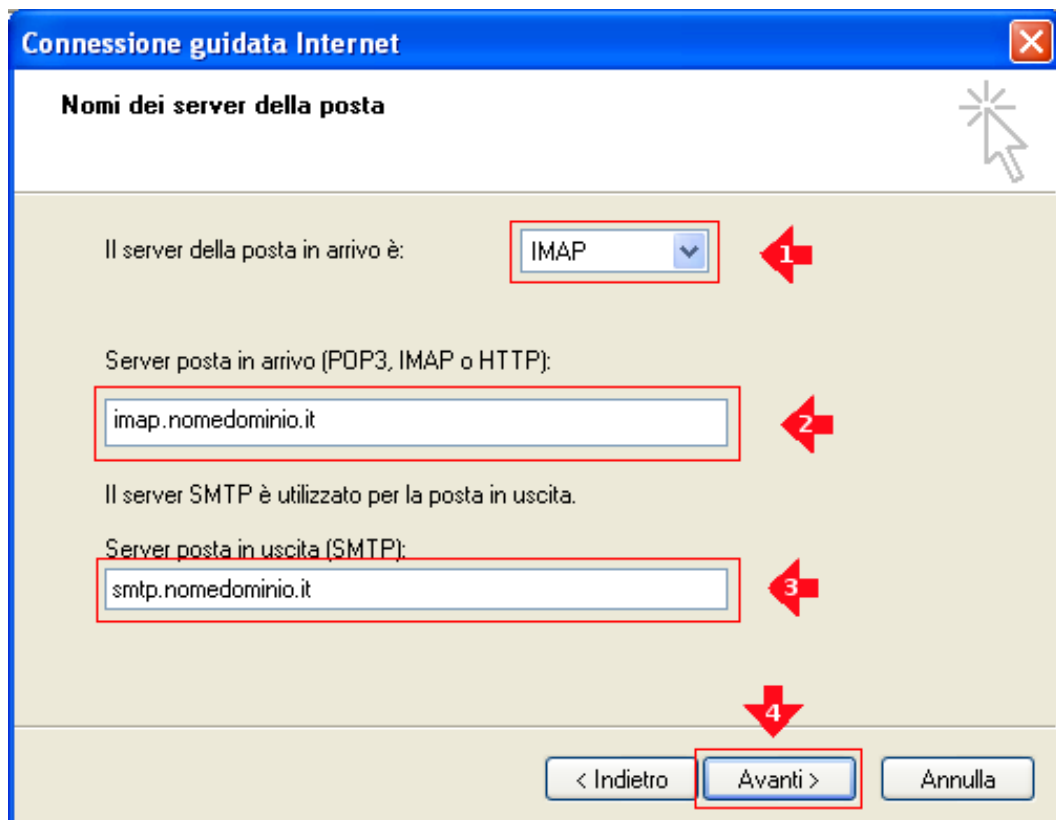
Connessione guidata Internet

Nomi dei server della posta

Il server della posta in arrivo è:

IMAP

1

Server posta in arrivo (POP3, IMAP o HTTP):

imap.nomedominio.it

2

Il server SMTP è utilizzato per la posta in uscita.

Server posta in uscita (SMTP):

smtp.nomedominio.it

3

4

< Indietro

Avanti >

Annulla